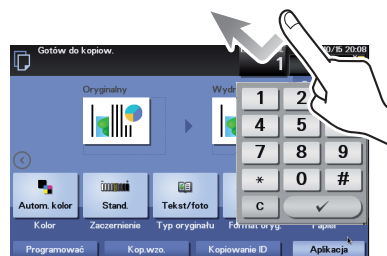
Gotów do kopiow.

0/15 20:08

1

Oryginalny

Wydr

1 2
4 5
7 8 9
* 0 #
C ✓

Autom. kolor
Kolor

Stand.
Zaczernienie

Tekst/foto
Typ oryginału

Format oryg.

Papier

Programować

Kop.wzo.

Kopiowanie ID

Aplikacja